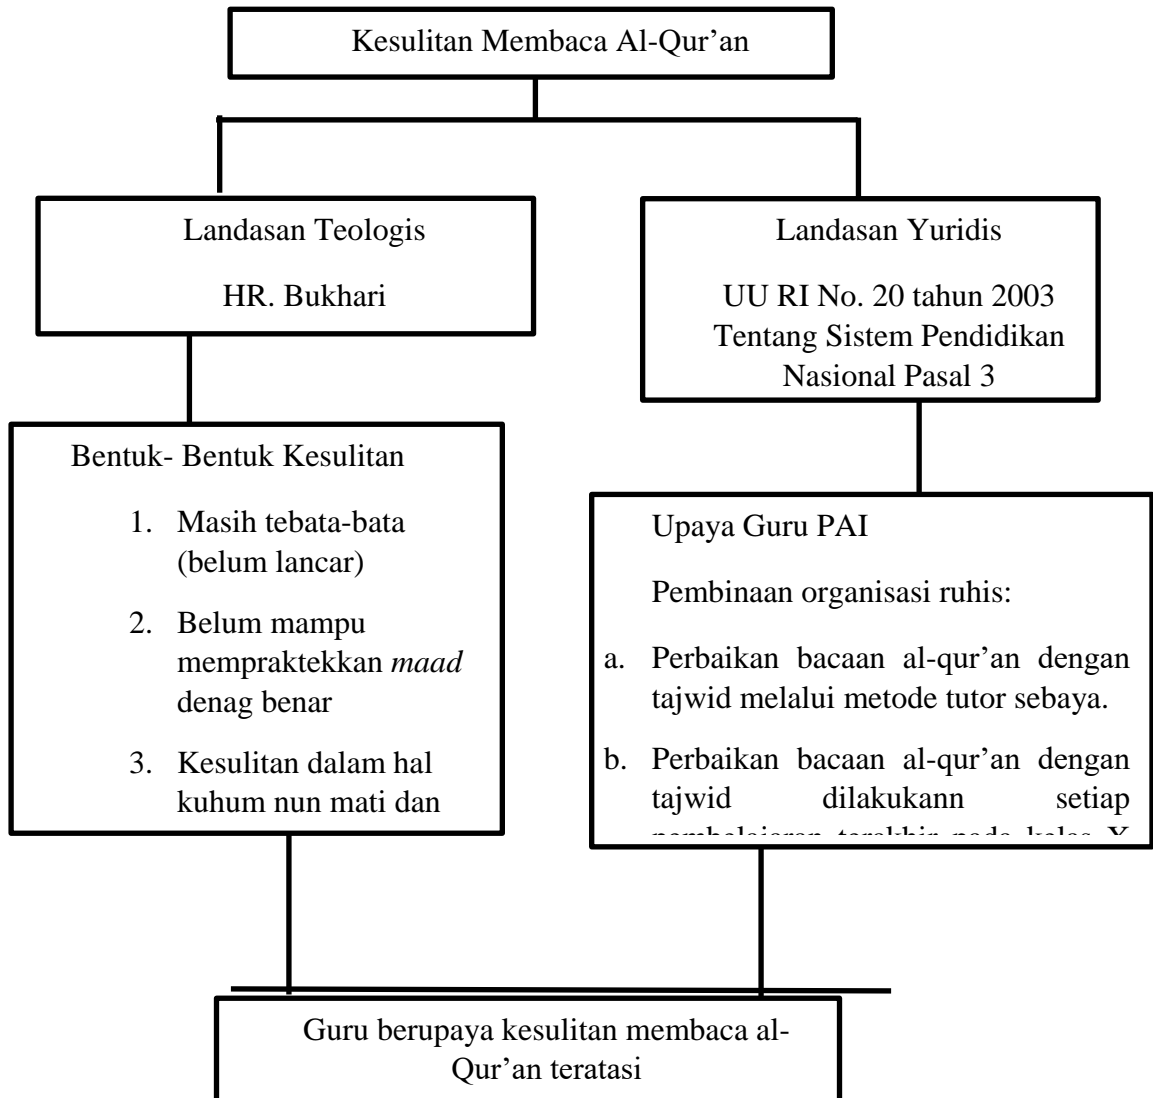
Kesulitan Membaca Al-Qur'an

Landasan Teologis

HR. Bukhari

Landasan Yuridis

UU RI No. 20 tahun 2003 Tentang Sistem Pendidikan Nasional Pasal 3

Bentuk- Bentuk Kesulitan

1. Masih tebata-bata (belum lancar)
2. Belum mampu mempraktekkan *maad* denag benar
3. Kesulitan dalam hal kuhum nun mati dan

Upaya Guru PAI

Pembinaan organisasi ruhis:

a. Perbaikan bacaan al-qur'an dengan tajwid melalui metode tutor sebaya.
b. Perbaikan bacaan al-qur'an dengan tajwid dilakukann setiap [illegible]

Guru berupaya kesulitan membaca al-Qur'an teratasi